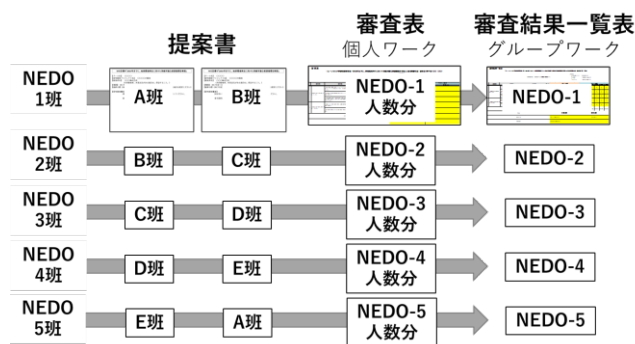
提案書

審査表
個人ワーク

審査結果一覧表
グループワーク

NEDO 1班 A班 B班 NEDO-1 人数分 NEDO-1

NEDO 2班 B班 C班 NEDO-2 人数分 NEDO-2

NEDO 3班 C班 D班 NEDO-3 人数分 NEDO-3

NEDO 4班 D班 E班 NEDO-4 人数分 NEDO-4

NEDO 5班 E班 A班 NEDO-5 人数分 NEDO-5